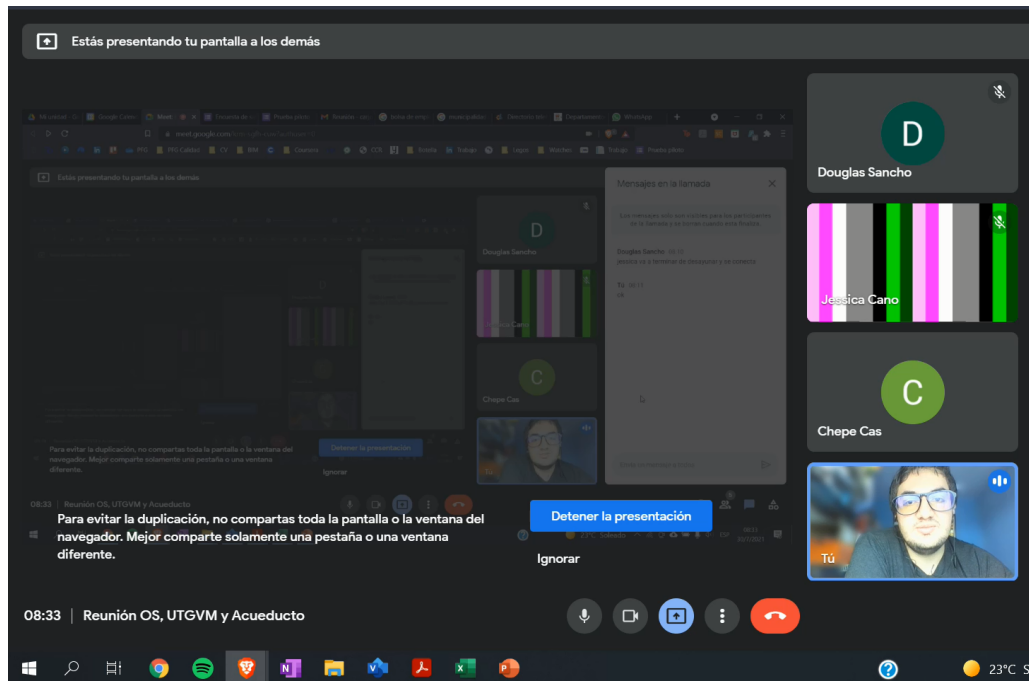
Estás presentando tu pantalla a los demás

Douglas Sancho

D

Jessica Cano

Chepe Cas

C

Tú

Estás presentando tu pantalla a los demás

Mensajes en la llamada

Douglas Sancho

Jessica Cano

Chepe Cas

Para evitar la duplicación, no compartas toda la pantalla o la ventana del navegador. Mejor comparte solamente una pestaña o una ventana diferente.

Detener la presentación

Ignorar

08:33 | Reunión OS, UTGVM y Acueducto

Para evitar la duplicación, no compartas toda la pantalla o la ventana del navegador. Mejor comparte solamente una pestaña o una ventana diferente.

Detener la presentación

Ignorar

08:33 | Reunión OS, UTGVM y Acueducto

23°C S